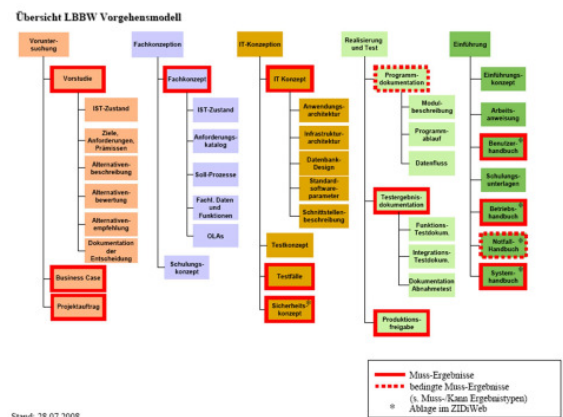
Übersicht LBBW Vorgehensmodell

Voruntersuchung

Vorstudie

IST-Zustand

Ziele, Anforderungen, Prämissen

Alternativenbeschreibung

Alternativenbewertung

Alternativenempfehlung

Dokumentation der Entscheidung

Business Case

Projektauftrag

Fachkonzeption

Fachkonzept

IST-Zustand

Anforderungskatalog

Soll-Prozesse

Fachl. Daten und Funktionen

OLAs

Schulungskonzept

IT-Konzeption

IT Konzept

Anwendungsarchitektur

Infrastrukturarchitektur

Datenbank-Design

Standardsoftwareparameter

Schnittstellenbeschreibung

Testkonzept

Testfälle

Sicherheitskonzept

Realisierung und Test

Programmdokumentation

Modulbeschreibung

Programmablauf

Datenfluss

Testergebnisdokumentation

Funktions-Testdokum.

Integrations-Testdokum.

Dokumentation Abnahmetest

Produktionsfreigabe

Einführung

Einführungskonzept

Arbeitsanweisung

Benutzerhandbuch

Schulungsunterlagen

Betriebshandbuch

Notfallhandbuch

Systemhandbuch

Muss-Ergebnisse

bedingte Muss-Ergebnisse (s. Muss-/Kann Ergebnistypen)

Ablage im ZIDiWeb

Stand: 28.07.2008